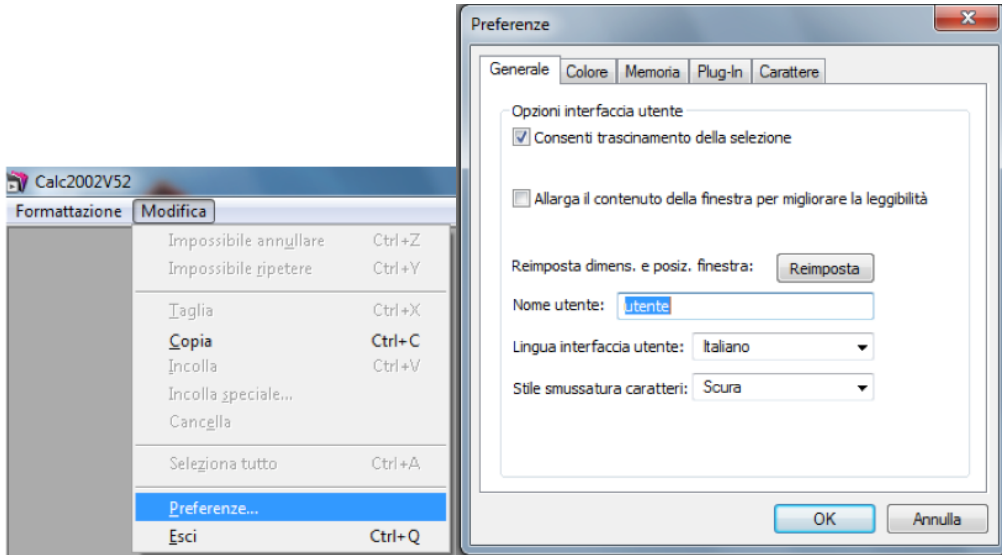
Calc2002V52

Formattazione Modifica

Impossibile annullare Ctrl+Z
Impossibile ripetere Ctrl+Y
Taglia Ctrl+X
Copia Ctrl+C
Incolla Ctrl+V
Incolla speciale...
Cancella
Seleziona tutto Ctrl+A
Preferenze...
Esci Ctrl+Q

Preferenze

x

Generale | Colore | Memoria | Plug-In | Carattere

Opzioni interfaccia utente

Consenti trascinamento della selezione

Allarga il contenuto della finestra per migliorare la leggibilità

Reimposta dimens. e posiz. finestra: Reimposta

Nome utente: utente

Lingua interfaccia utente: Italiano

Stile smussatura caratteri: Scura

OK Annulla